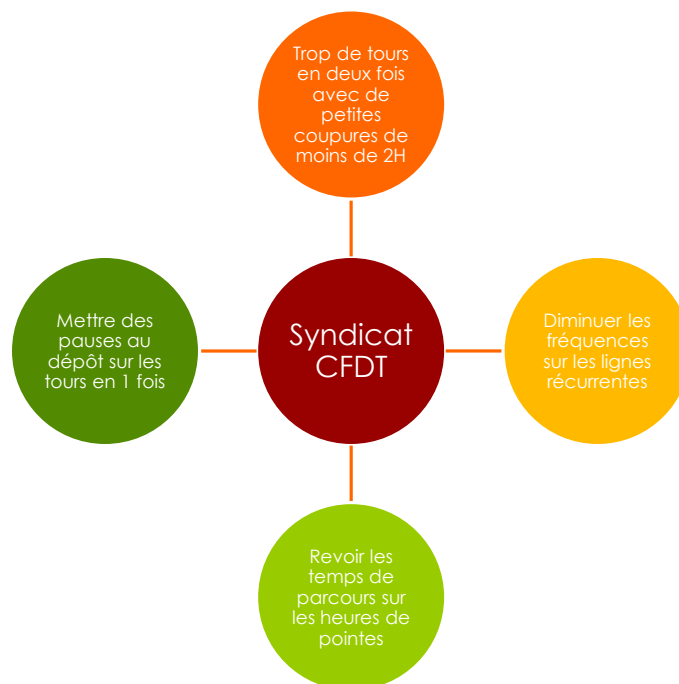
Trop de tours en deux fois avec de petites coupures de moins de 2H

Mettre des pauses au dépôt sur les tours en 1 fois

Syndicat CFDT

Diminuer les fréquences sur les lignes récurrentes

Revoir les temps de parcours sur les heures de pointes